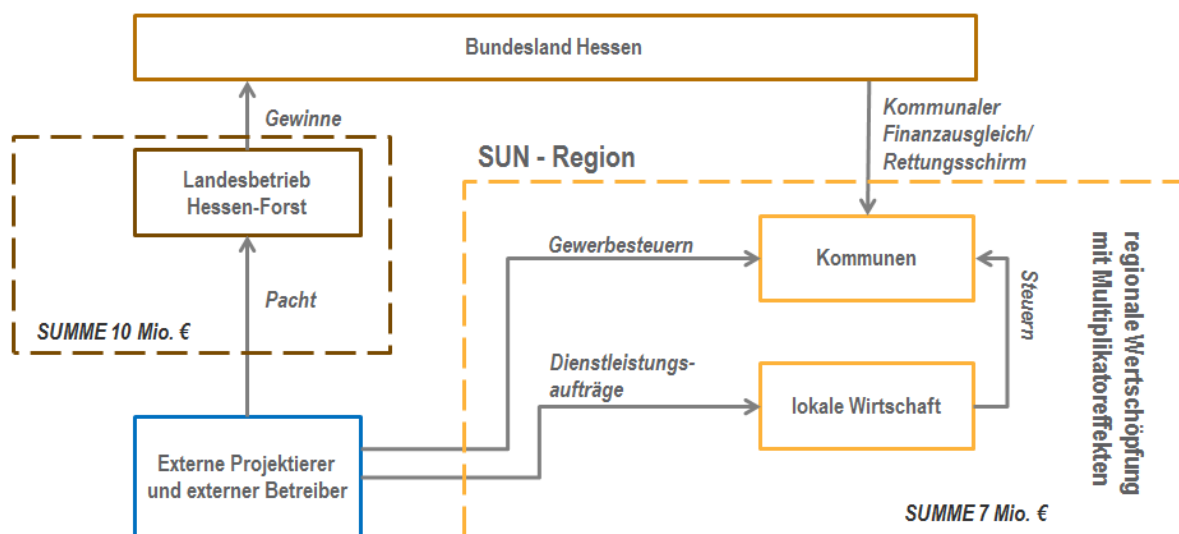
Bundesland Hessen

Gewinne

Kommunaler Finanzausgleich/ Rettungsschirm

SUN - Region

Landesbetrieb Hessen-Forst

Gewerbesteuern

Kommunen

regionale Wertschöpfung mit Multiplikatoreffekten

Pacht

Steuern

SUMME 10 Mio. €

Dienstleistungsaufträge

lokale Wirtschaft

Externe Projektierer und externer Betreiber

SUMME 7 Mio. €